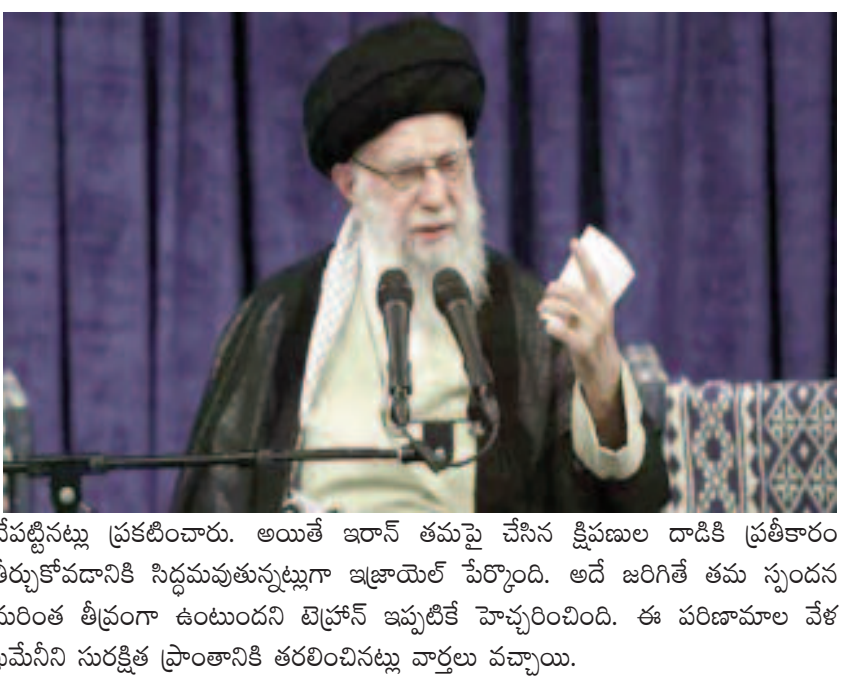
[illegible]పట్టినట్లు ప్రకటించారు. అయితే ఇరాన్ తమపై చేసిన క్షిపణుల దాడికి ప్రతీకారం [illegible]ర్చుకోవడానికి సిద్ధమవుతున్నట్లుగా ఇజ్రాయెల్ పేర్కొంది. అదే జరిగితే తమ స్పందన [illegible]మరింత తీవ్రంగా ఉంటుందని టెహ్రాన్ ఇప్పటికే హెచ్చరించింది. ఈ పరిణామాల వేళ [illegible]మేనీని సురక్షిత ప్రాంతానికి తరలించినట్లు వార్తలు వచ్చాయి.